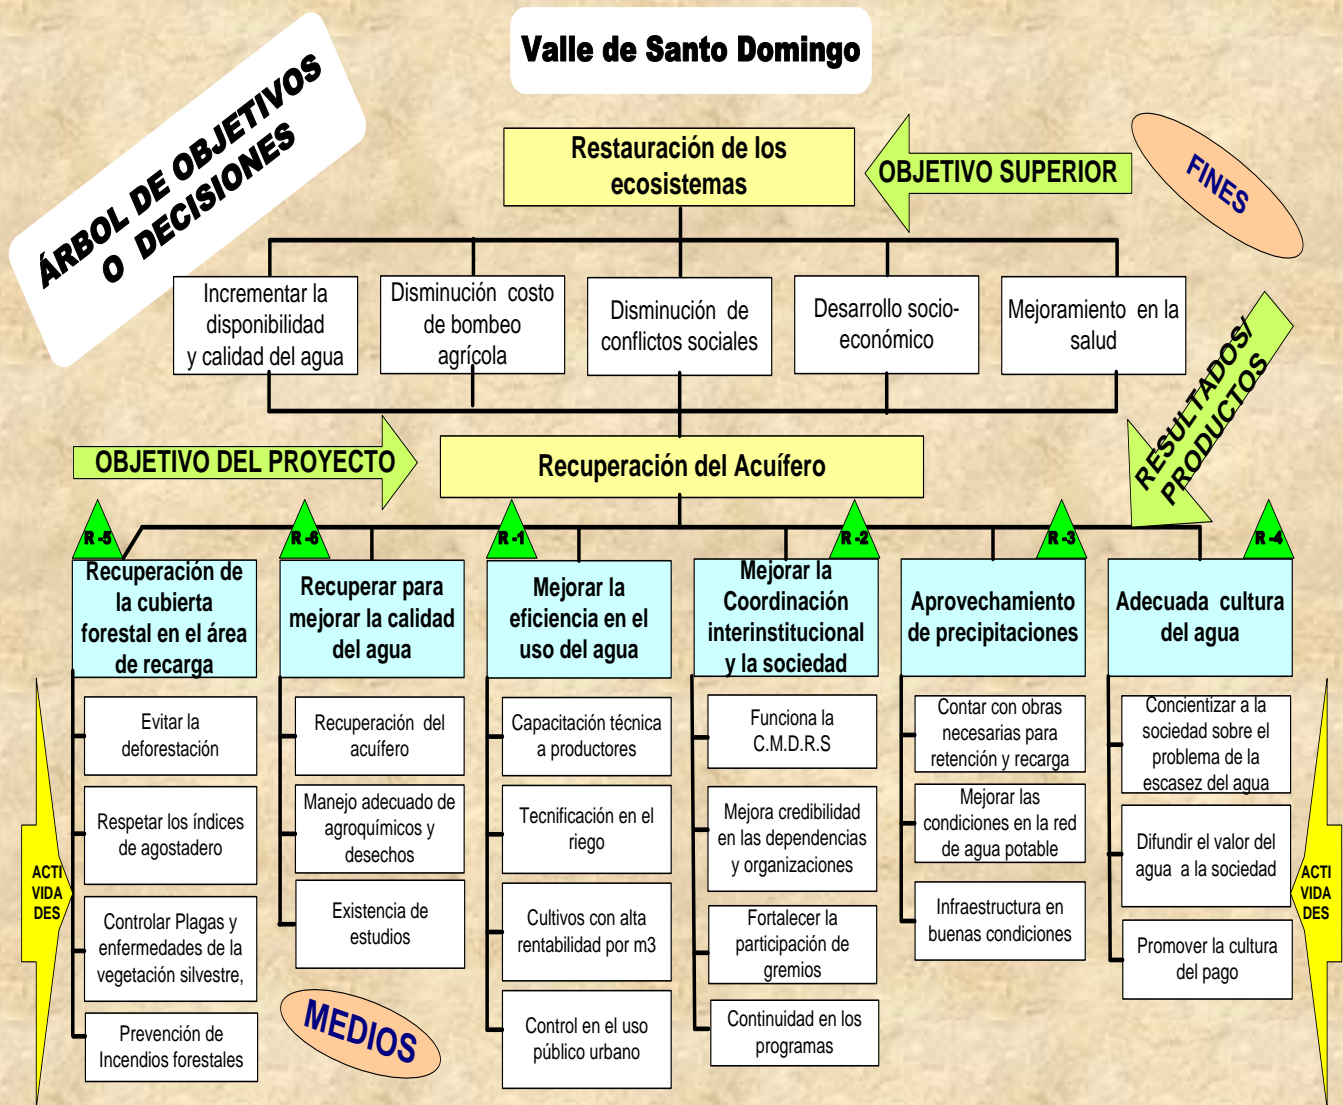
ÁRBOL DE OBJETIVOS O DECISIONES

Valle de Santo Domingo

Restauración de los ecosistemas

OBJETIVO SUPERIOR

FINES

Incrementar la disponibilidad y calidad del agua

Disminución costo de bombeo agrícola

Disminución de conflictos sociales

Desarrollo socio-económico

Mejoramiento en la salud

RESULTADOS/ PRODUCTOS

OBJETIVO DEL PROYECTO

Recuperación del Acuífero

R-5

R-6

R-1

R-2

R-3

R-4

Recuperación de la cubierta forestal en el área de recarga

Recuperar para mejorar la calidad del agua

Mejorar la eficiencia en el uso del agua

Mejorar la Coordinación interinstitucional y la sociedad

Aprovechamiento de precipitaciones

Adecuada cultura del agua

Evitar la deforestación

Respetar los índices de agostadero

Controlar Plagas y enfermedades de la vegetación silvestre,

Prevención de Incendios forestales

Recuperación del acuífero

Manejo adecuado de agroquímicos y desechos

Existencia de estudios

Capacitación técnica a productores

Tecnificación en el riego

Cultivos con alta rentabilidad por m3

Control en el uso público urbano

Funciona la C.M.D.R.S

Mejora credibilidad en las dependencias y organizaciones

Fortalecer la participación de gremios

Continuidad en los programas

Contar con obras necesarias para retención y recarga

Mejorar las condiciones en la red de agua potable

Infraestructura en buenas condiciones

Concientizar a la sociedad sobre el problema de la escasez del agua

Difundir el valor del agua a la sociedad

Promover la cultura del pago

ACTI VIDA DES

ACTI VIDA DES

MEDIOS